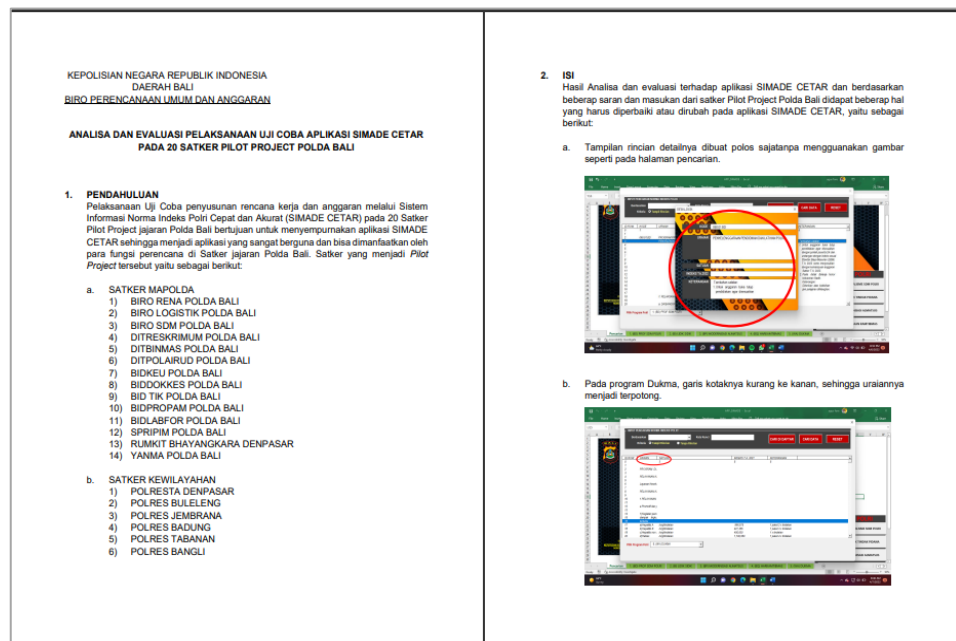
KEPOLISIAN NEGARA REPUBLIK INDONESIA
DAERAH BALI
BIRO PERENCANAAN UMUM DAN ANGGARAN

ANALISA DAN EVALUASI PELAKSANAAN UJI COBA APLIKASI SIMADE CETAR PADA 20 SATKER PILOT PROJECT POLDA BALI

1. PENDAHULUAN
Pelaksanaan Uji Coba penyusunan rencana kerja dan anggaran melalui Sistem Informasi Norma Indeks Polri Cepat dan Akurat (SIMADE CETAR) pada 20 Satker Pilot Project jajaran Polda Bali bertujuan untuk menyempurnakan aplikasi SIMADE CETAR sehingga menjadi aplikasi yang sangat berguna dan bisa dimanfaatkan oleh para fungsi perencana di Satker jajaran Polda Bali. Satker yang menjadi *Pilot Project* tersebut yaitu sebagai berikut:

a. SATKER MAPOLDA
1) BIRO RENA POLDA BALI
2) BIRO LOGISTIK POLDA BALI
3) BIRO SDM POLDA BALI
4) DITRESKRIMUM POLDA BALI
5) DITBINMAS POLDA BALI
6) DITPOLAIRUD POLDA BALI
7) BIDKEU POLDA BALI
8) BIDDOKKES POLDA BALI
9) BID TIK POLDA BALI
10) BIDPROPAM POLDA BALI
11) BIDLABFOR POLDA BALI
12) SPRIPIM POLDA BALI
13) RUMKIT BHAYANGKARA DENPASAR
14) YANMA POLDA BALI

b. SATKER KEWILAYAHAN
1) POLRESTA DENPASAR
2) POLRES BULELENG
3) POLRES JEMBRANA
4) POLRES BADUNG
5) POLRES TABANAN
6) POLRES BANGLI

2. ISI
Hasil Analisa dan evaluasi terhadap aplikasi SIMADE CETAR dan berdasarkan beberap saran dan masukan dari satker Pilot Project Polda Bali didapat beberap hal yang harus diperbaiki atau dirubah pada aplikasi SIMADE CETAR, yaitu sebagai berikut:

a. Tampilan rincian detailnya dibuat polos sajatanpa mengguanakan gambar seperti pada halaman pencarian.

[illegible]

b. Pada program Dukma, garis kotaknya kurang ke kanan, sehingga uraiannya menjadi terpotong.

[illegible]